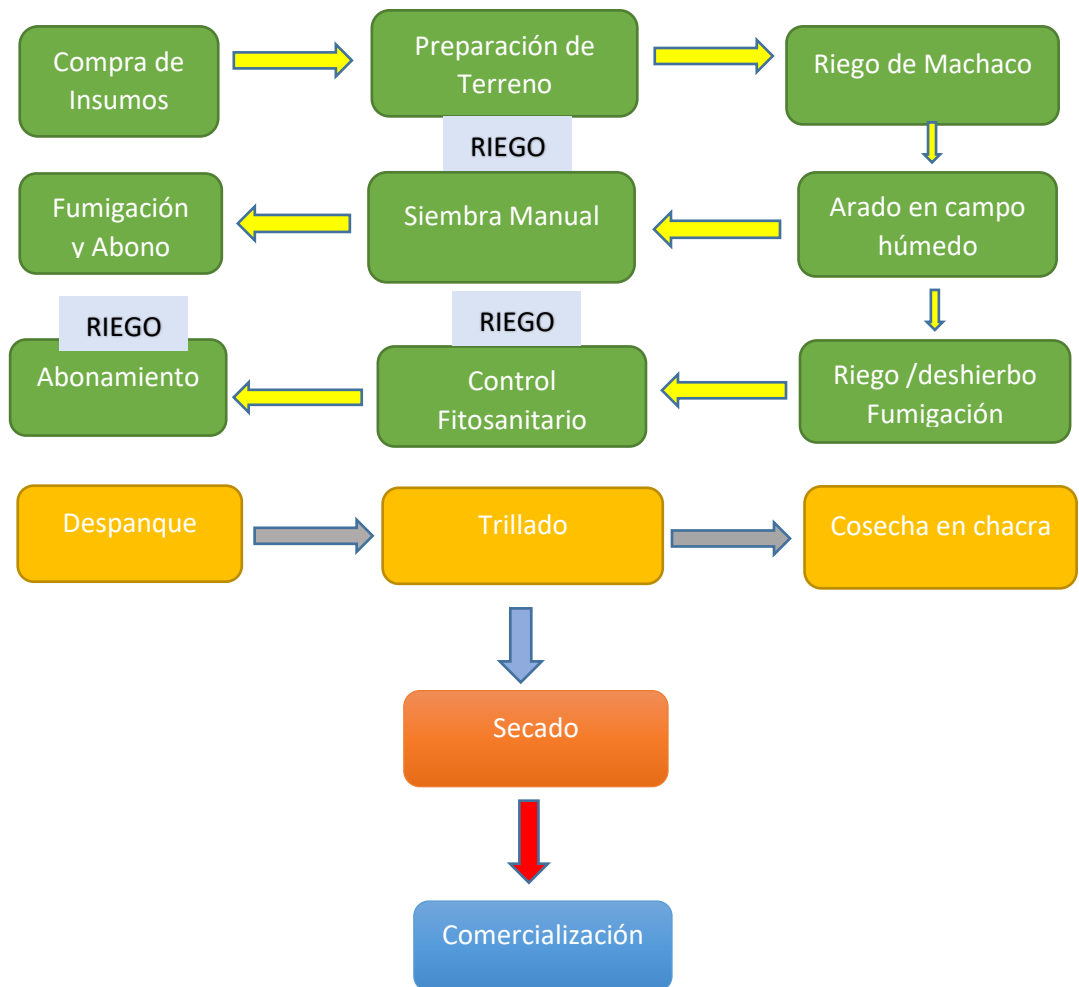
Compra de Insumos

Preparación de Terreno

Riego de Machaco

RIEGO

Fumigación y Abono

Siembra Manual

Arado en campo húmedo

RIEGO

RIEGO

Abonamiento

Control Fitosanitario

Riego /deshierbo Fumigación

Despanque

Trillado

Cosecha en chacra

Secado

Comercialización